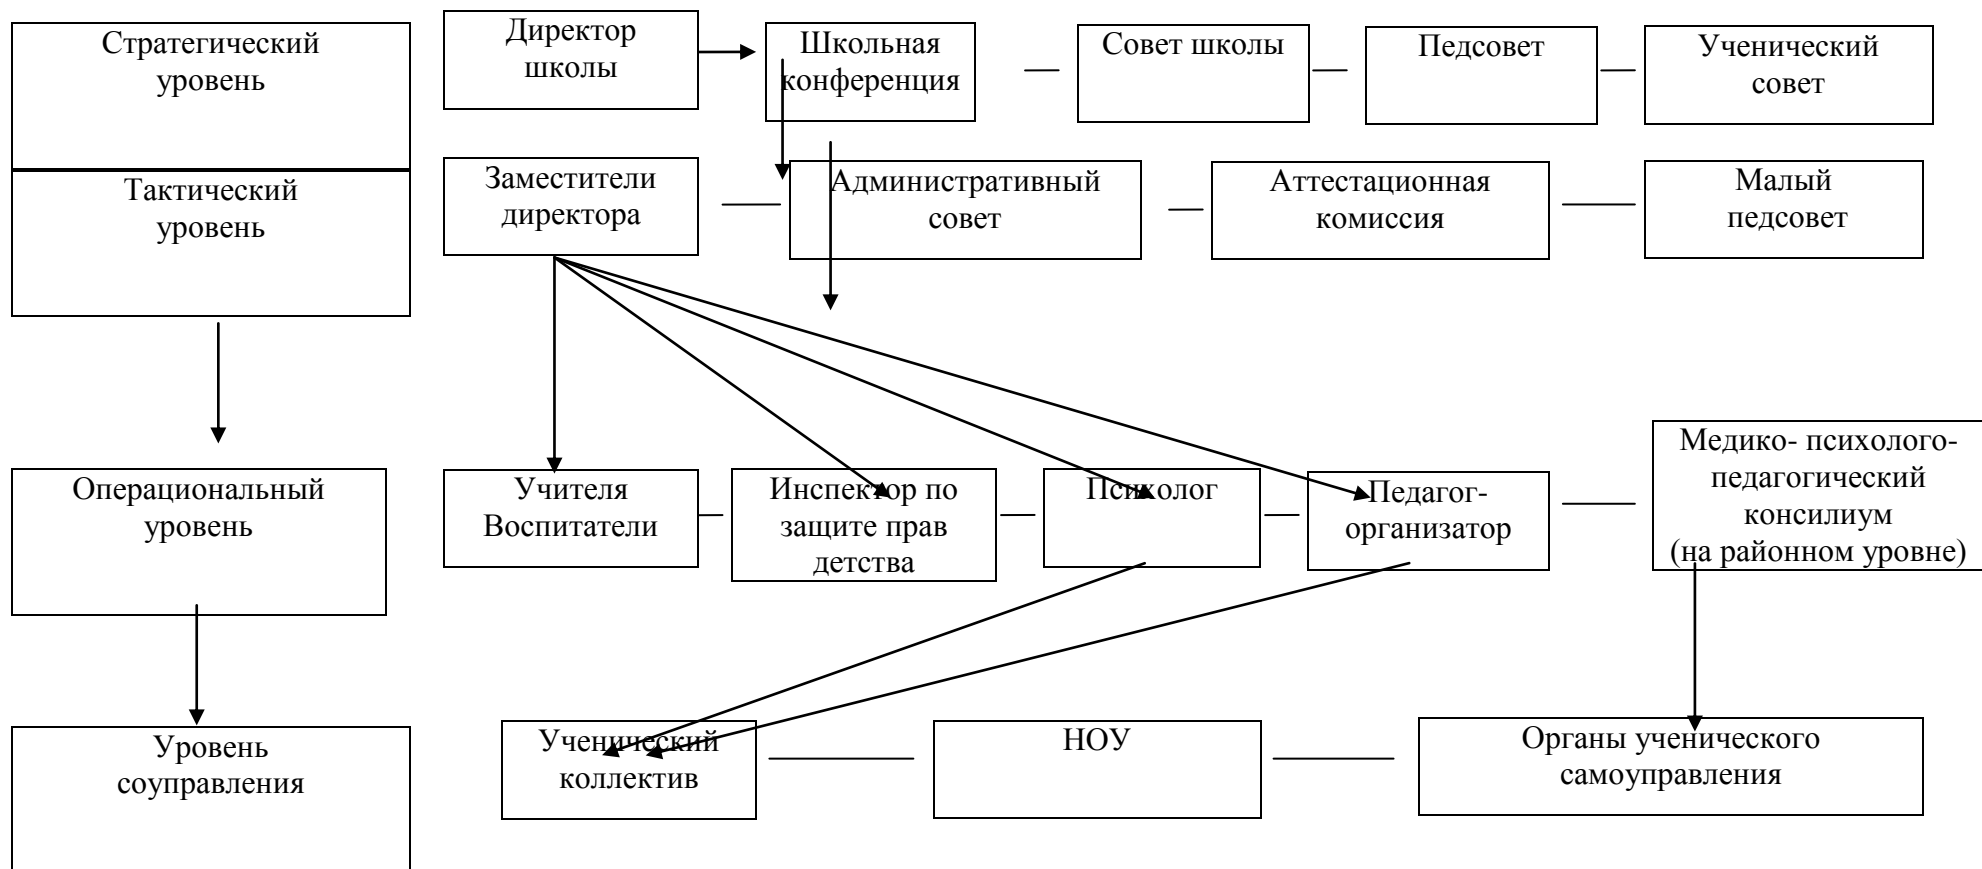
Стратегический уровень

Тактический уровень

Операциональный уровень

Уровень соуправления

Директор школы

Школьная конференция

Совет школы

Педсовет

Ученический совет

Заместители директора

Административный совет

Аттестационная комиссия

Малый педсовет

Учителя Воспитатели

Инспектор по защите прав детства

Психолог

Педагог-организатор

Медико- психолого-педагогический консилиум (на районном уровне)

Ученический коллектив

НОУ

Органы ученического самоуправления